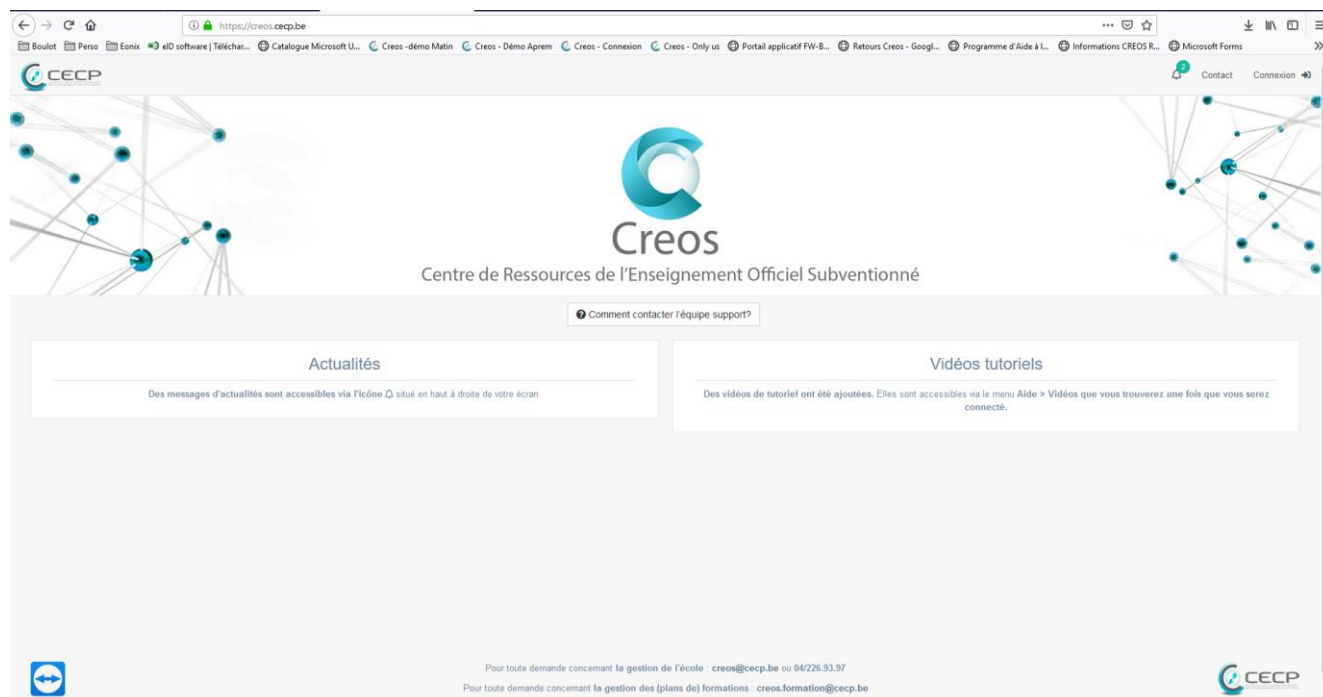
https://creos.cecp.be

Boulot Perso Eonix eID software | Téléchar... Catalogue Microsoft U... Creos -démo Matin Creos - Démo Aprem Creos - Connexion Creos - Only us Portail applicatif FW-B... Retours Creos - Googl... Programme d'Aide à l... Informations CREOS R... Microsoft Forms

CECP

2 Contact Connexion

Creos

Centre de Ressources de l'Enseignement Officiel Subventionné

Comment contacter l'équipe support?

Actualités

Des messages d'actualités sont accessibles via l'icône situé en haut à droite de votre écran.

Vidéos tutoriels

Des vidéos de tutoriel ont été ajoutées. Elles sont accessibles via le menu Aide > Vidéos que vous trouverez une fois que vous serez connecté.

Pour toute demande concernant la gestion de l'école : creos@cecp.be ou 04/226.93.97

Pour toute demande concernant la gestion des (plans de) formations : creos.formation@cecp.be

CECP